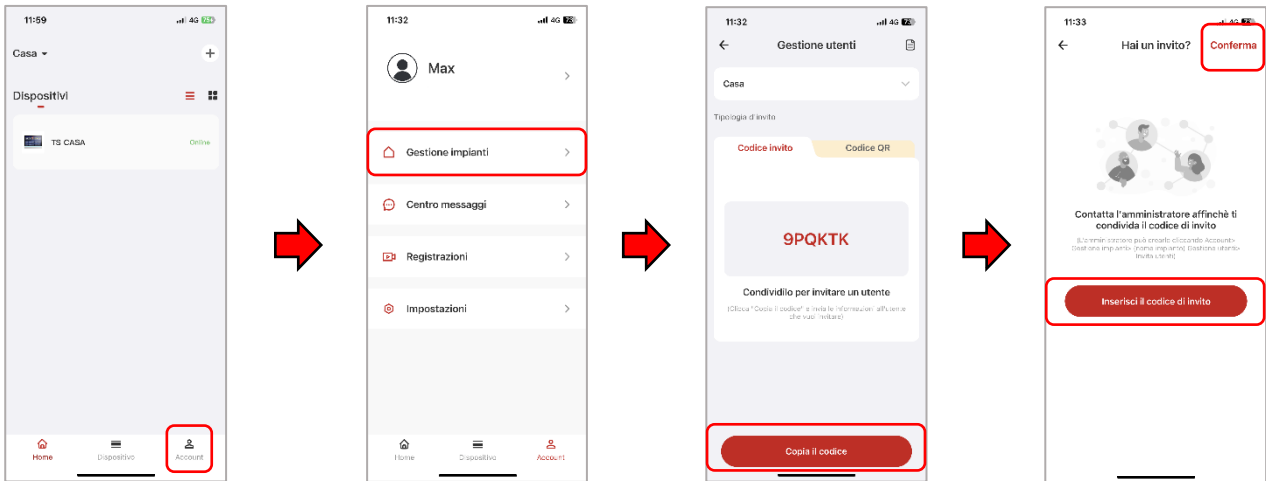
11:59 4G 73

Casa

Dispositivi

TS CASA Online

Home Dispositivo Account

11:32 4G 73

Max

Gestione impianti

Centro messaggi

Registrazioni

Impostazioni

Home Dispositivo Account

11:32 4G 73

Gestione utenti

Casa

Tipologia d'invito

Codice invito Codice QR

9PQKTK

Condividilo per invitare un utente

(Clicca "Copia il codice" e invia le informazioni all'utente che vuoi invitare)

Copia il codice

11:33 4G

Hai un invito? Conferma

Contatta l'amministratore affinché ti condivida il codice di invito

(L'amministratore può crearlo cliccando Account> Gestione impianti> [nome impianto]> Gestione utenti> Invita utenti)

Inserisci il codice di invito